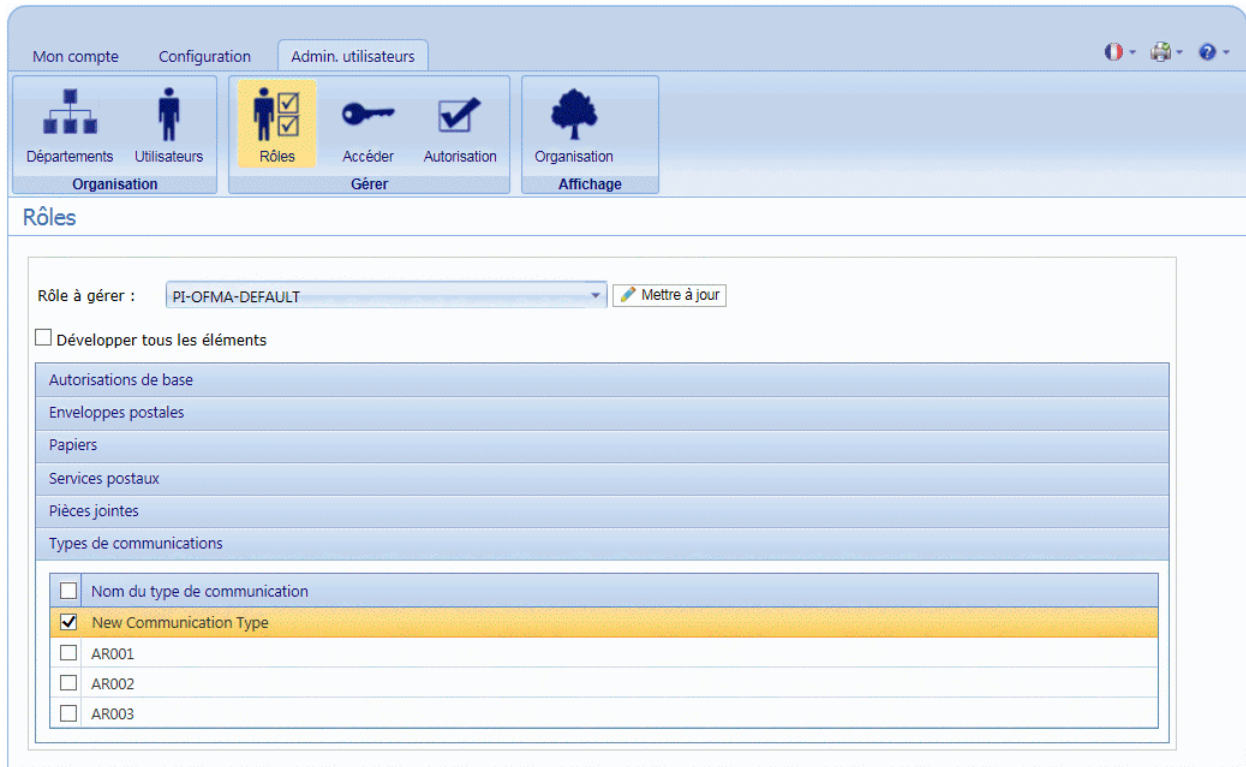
Mon compte Configuration Admin. utilisateurs

Départements Utilisateurs
Organisation

Rôles Accéder Autorisation
Gérer

Organisation
Affichage

Rôles

Rôle à gérer : PI-OFMA-DEFAULT Mettre à jour

Développer tous les éléments

Autorisations de base
Enveloppes postales
Papiers
Services postaux
Pièces jointes
Types de communications

| | Nom du type de communication |
|---|---|
| ☑ | New Communication Type |
| ☐ | AR001 |
| ☐ | AR002 |
| ☐ | AR003 |